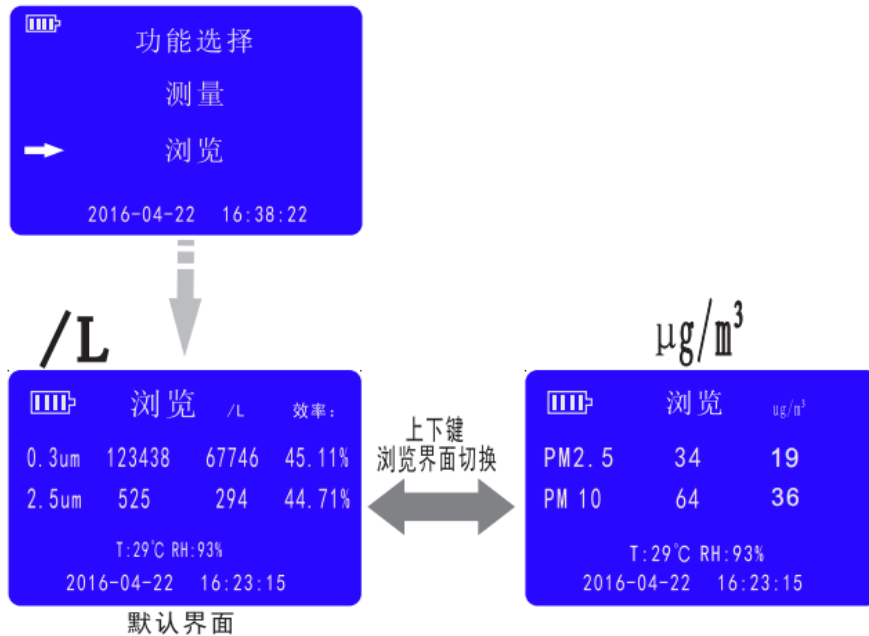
功能选择

测量

浏览

2016-04-22 16:38:22

/L

$\mu g/m^3$

浏览 /L 效率:

| | | | |
|---|---|---|---|
| 0.3um | 123438 | 67746 | 45.11% |
| 2.5um | 525 | 294 | 44.71% |

T:29°C RH:93%

2016-04-22 16:23:15

默认界面

上下键
浏览界面切换

浏览 ug/m³

| | | |
|---|---|---|
| PM2.5 | 34 | 19 |
| PM 10 | 64 | 36 |

T:29°C RH:93%

2016-04-22 16:23:15